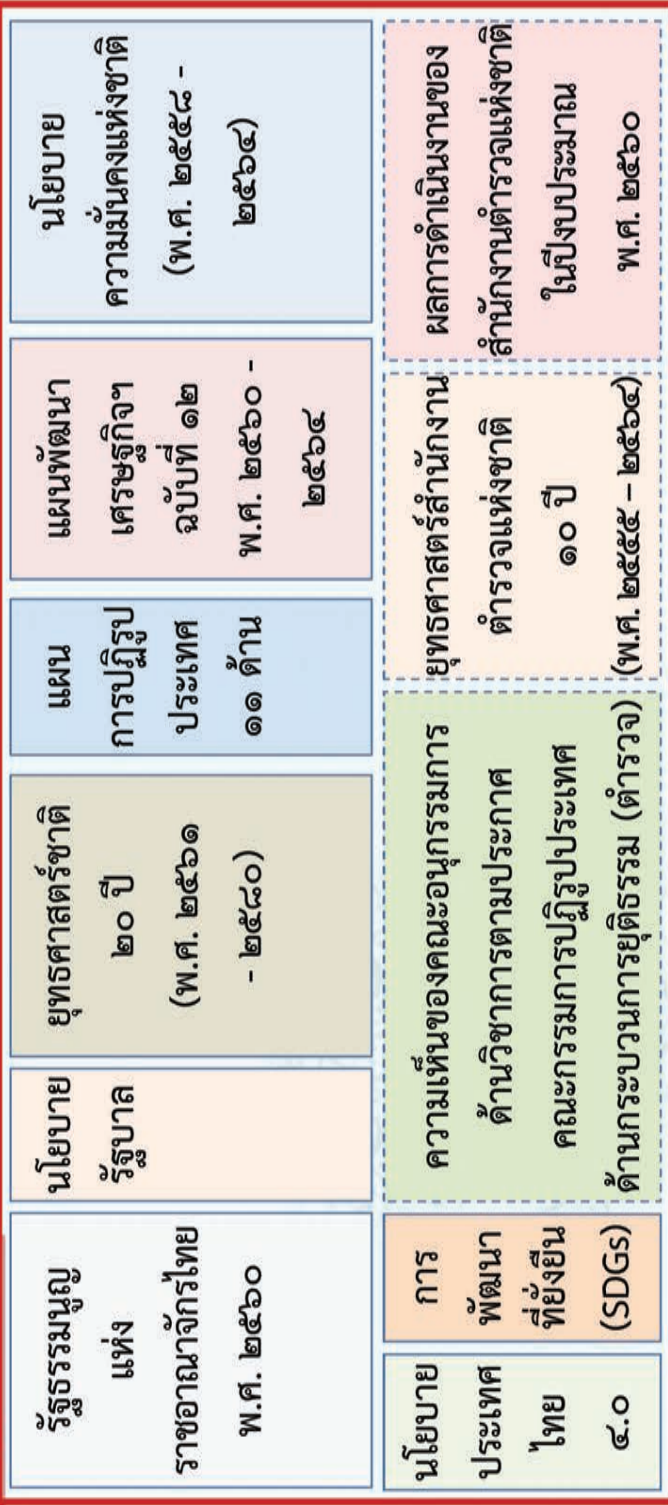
รัฐธรรมนูญ แห่ง ราชอาณาจักรไทย พ.ศ. ๒๕๖๐

นโยบาย รัฐบาล

ยุทธศาสตร์ชาติ ๒๐ ปี (พ.ศ. ๒๕๖๑ - ๒๕๘๐)

แผน การปฏิรูป ประเทศ ๑๑ ด้าน

แผนพัฒนา เศรษฐกิจฯ ฉบับที่ ๑๒ พ.ศ. ๒๕๖๐ - ๒๕๖๔

นโยบาย ความมั่นคงแห่งชาติ (พ.ศ. ๒๕๕๘ - ๒๕๖๔)

นโยบาย ประเทศ ไทย ๔.๐

การ พัฒนา ที่ยั่งยืน (SDGs)

ความเห็นของคณะอนุกรรมการ ด้านวิชาการตามประกาศ คณะกรรมการปฏิรูปประเทศ ด้านกระบวนการยุติธรรม (ตำรวจ)

ยุทธศาสตร์สำนักงาน ตำรวจแห่งชาติ ๑๐ ปี (พ.ศ. ๒๕๕๕ – ๒๕๖๔)

ผลการดำเนินงานของ สำนักงานตำรวจแห่งชาติ ในปีงบประมาณ พ.ศ. ๒๕๖๐